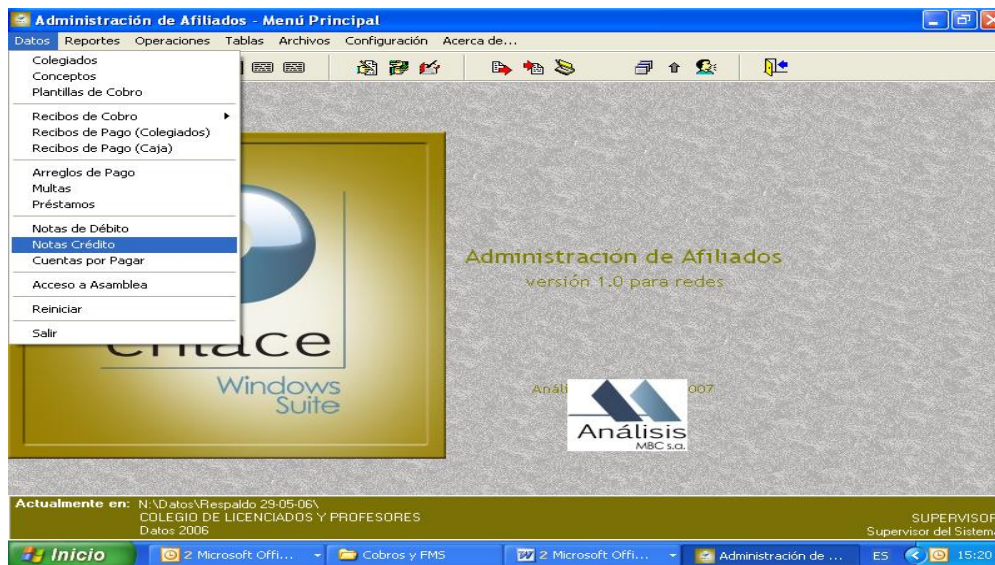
Administración de Afiliados - Menú Principal

Datos Reportes Operaciones Tablas Archivos Configuración Acerca de...

Colegiados
Conceptos
Plantillas de Cobro

Recibos de Cobro
Recibos de Pago (Colegiados)
Recibos de Pago (Caja)

Arreglos de Pago
Multas
Préstamos

Notas de Débito
Notas Crédito
Cuentas por Pagar

Acceso a Asamblea

Reiniciar

Salir

enlace
Windows
Suite

Administración de Afiliados
versión 1.0 para redes

Anál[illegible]007

Análisis
MBC s.a.

Actualmente en: N:\Datos\Respaldo 29-05-06\
COLEGIO DE LICENCIADOS Y PROFESORES
Datos 2006

SUPERVISOR
Supervisor del Sistema

Inicio
2 Microsoft Offi...
Cobros y FMS
2 Microsoft Offi...
Administración de ...
ES
15:20